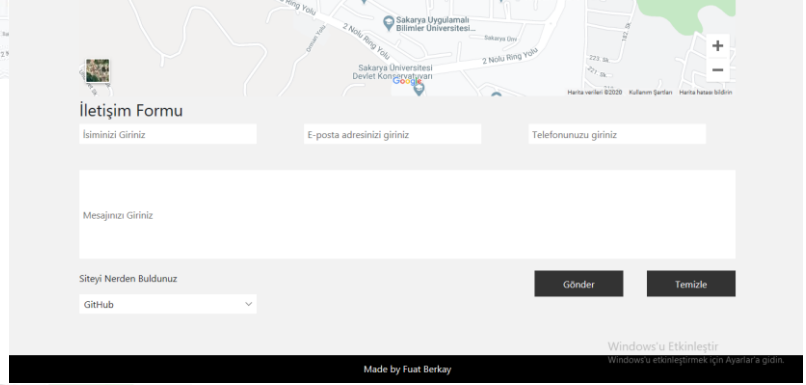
Ring Yolu
2 Nolu Ring Yolu
Sakarya Uygulamalı Bilimler Üniversitesi...
Sakarya Üniversitesi Devlet Konservatuvarı
2 Nolu Ring Yolu
Google
+
−
Harita verileri ©2020 Kullanım Şartları Harita hatası bildirin

İletişim Formu

İsiminizi Giriniz

E-posta adresinizi giriniz

Telefonunuzu giriniz

Mesajınızı Giriniz

Siteyi Nerden Buldunuz

GitHub

Gönder

Temizle

Windows'u Etkinleştir
Windows'u etkinleştirmek için Ayarlar'a gidin.

Made by Fuat Berkay